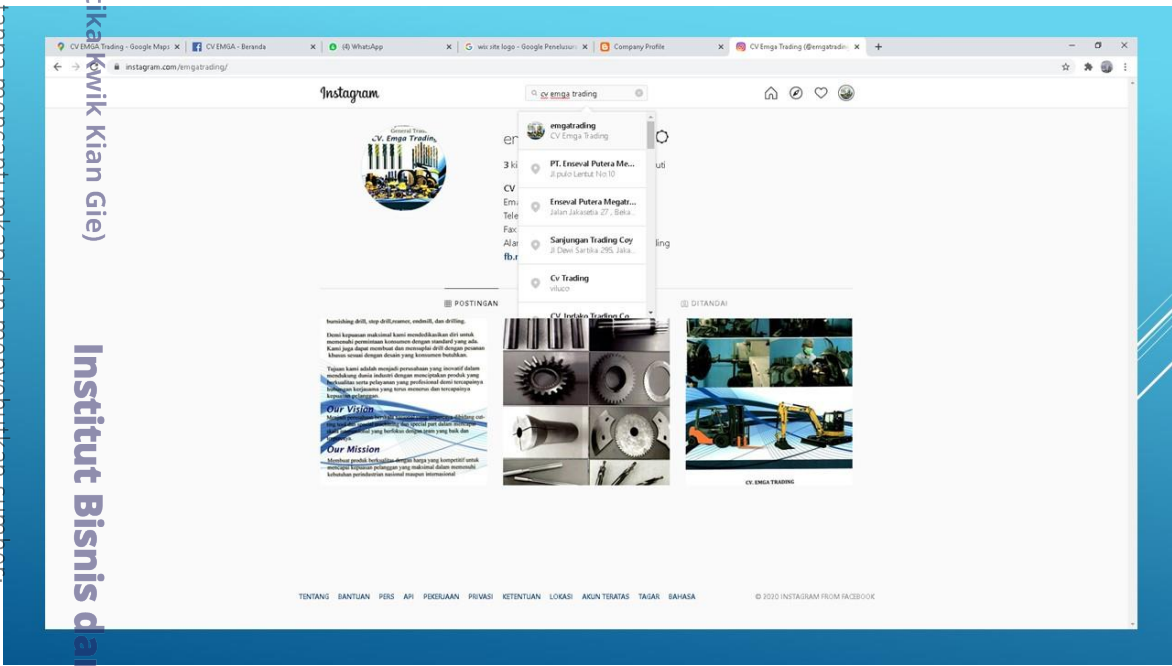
CV EMGA Trading - Google Maps | CV EMGA - Beranda | (4) WhatsApp | wix site logo - Google Penelusuran | Company Profile | CV Emga Trading (@emgatrading)

instagram.com/emgatrading/

Instagram

cv emga trading

emgatrading
CV Emga Trading

PT. Enseval Putera Me...
Jl pulo Lentut No.10

Enseval Putera Megatr...
Jalan Jakasetia 27 , Beka...

Sanjungan Trading Coy
Jl Dewi Sartika 295, Jaka...

Cv Trading
viluco

CV Indako Trading Co...

General Trad...
CV. Emga Tradin...

em

3 ki

uti

CV
Em
Tele
Fax
Ala
fb.

ling

POSTINGAN

DITANDAI

burnishing drill, step drill,reamer, endmill, dan drilling.

Demi kepuasan maksimal kami mendedikasikan diri untuk memenuhi permintaan konsumen dengan standard yang ada. Kami juga dapat membuat dan memsuplai drill dengan pesanan khusus sesuai dengan desain yang konsumen butuhkan.

Tujuan kami adalah menjadi perusahaan yang inovatif dalam mendukung dunia industri dengan menciptakan produk yang berkualitas serta pelayanan yang profesional demi tercapainya hubungan kerjasama yang terus menerus dan tercapainya kepuasan pelanggan.

Our Vision

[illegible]

Our Mission

Membuat produk berkualitas dengan harga yang kompetitif untuk mencapai kepuasan pelanggan yang maksimal dalam memenuhi kebutuhan perindustrian nasional maupun internasional

CV. EMGA TRADING

TENTANG BANTUAN PERS API PEKERJAAN PRIVASI KETENTUAN LOKASI AKUN TERATAS TAGAR BAHASA

© 2020 INSTAGRAM FROM FACEBOOK

(Kwik Kian Gie)

Institut Bisnis dan